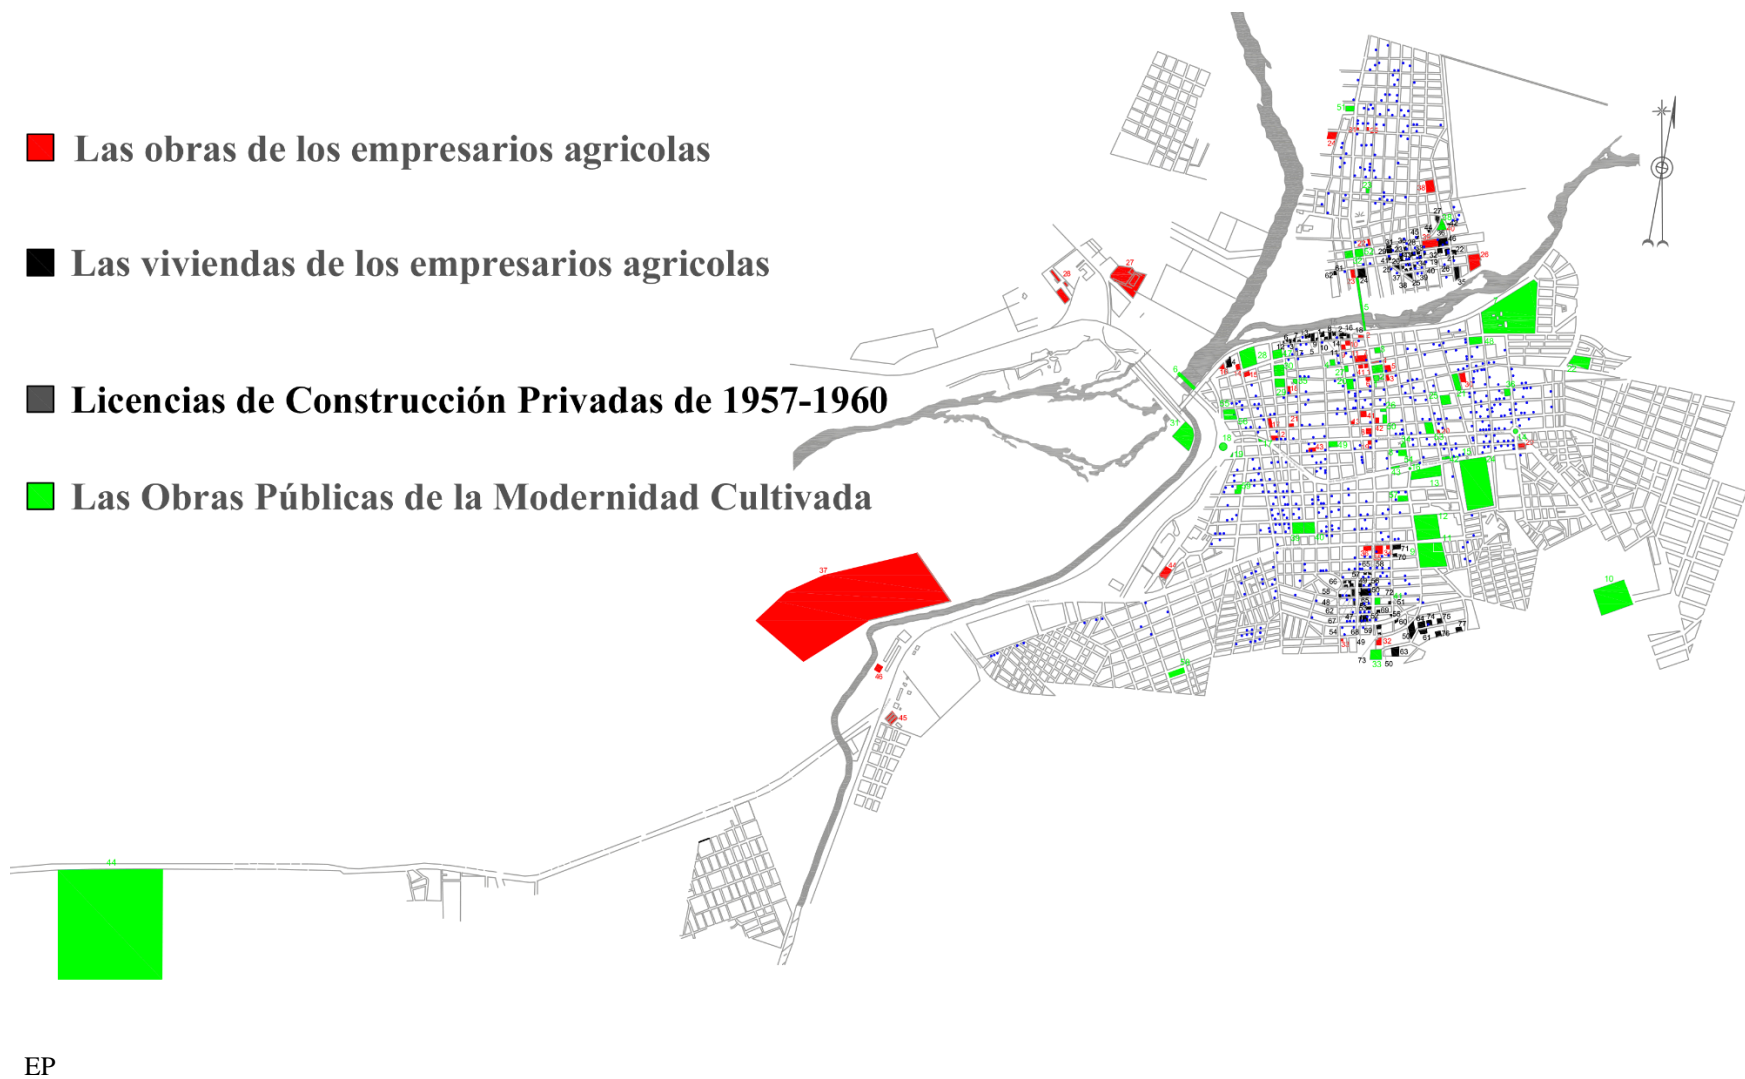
Las obras de los empresarios agricolas

Las viviendas de los empresarios agricolas

Licencias de Construcción Privadas de 1957-1960

Las Obras Públicas de la Modernidad Cultivada

37

27

28

44

45

46

10

EP